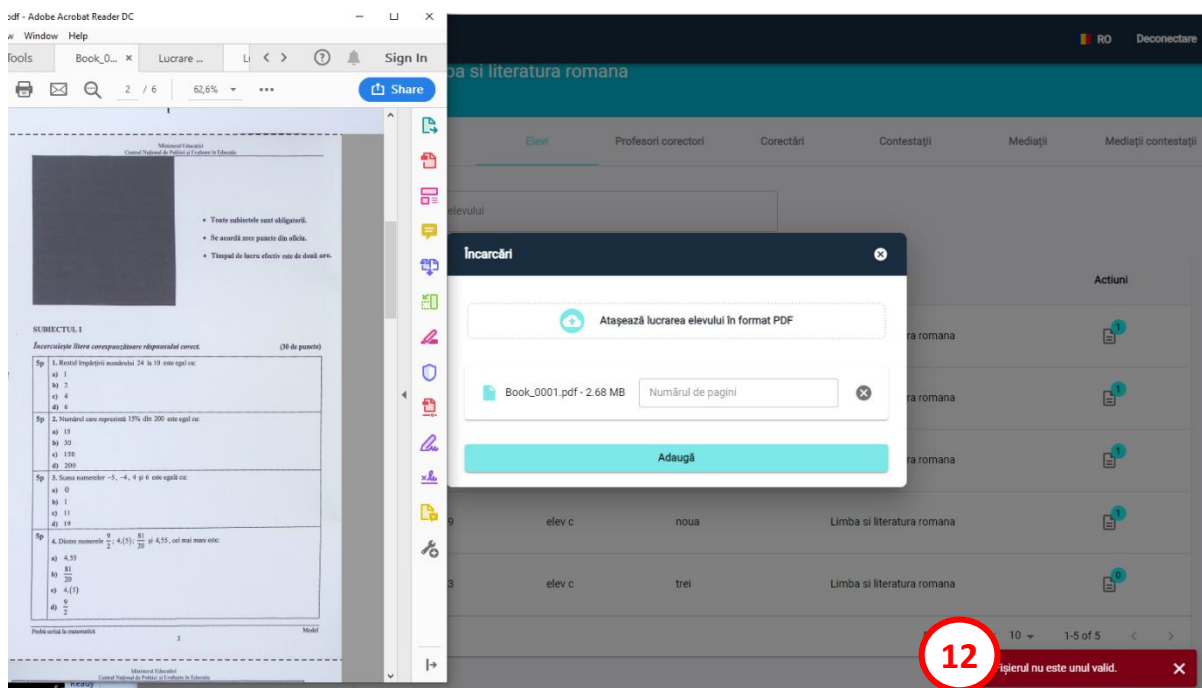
odf - Adobe Acrobat Reader DC
w Window Help
Tools Book_0... × Lucrare ... L < > ? Sign In
2 / 6 62,6% ••• Share

Ministerul Educației
Centrul Național de Politici și Evaluare în Educație

• Toate subiectele sunt obligatorii.
• Se acordă zece puncte din oficiu.
• Timpul de lucru efectiv este de două ore.

SUBIECTUL I
Încercuiește litera corespunzătoare răspunsului corect. (30 de puncte)

5p 1. Restul împărțirii numărului 24 la 10 este egal cu:
a) 1
b) 2
c) 4
d) 6

5p 2. Numărul care reprezintă 15% din 200 este egal cu:
a) 15
b) 30
c) 150
d) 200

5p 3. Suma numerelor −5, −4, 4 și 6 este egală cu:
a) 0
b) 1
c) 11
d) 19

5p 4. Dintre numerele $\frac{9}{2}$; 4,(5); $\frac{81}{20}$ și 4,55, cel mai mare este:
a) 4,55
b) $\frac{81}{20}$
c) 4,(5)
d) $\frac{9}{2}$

Probă scrisă la matematică 2 Model

Ministerul Educației
Centrul Național de Politici și Evaluare în Educație

Ready

RO Deconectare
ba si literatura romana

Elevi Profesori corectori Corectări Contestații Mediații Mediații contestații

elevului

Actiuni

Încarcări

Atașează lucrarea elevului în format PDF

Book_0001.pdf - 2.68 MB Numărul de pagini

Adaugă

ra romana
ra romana
ra romana
9 elev c noua Limba si literatura romana
3 elev c trei Limba si literatura romana

10 1-5 of 5

12

ișierul nu este unul valid. ×